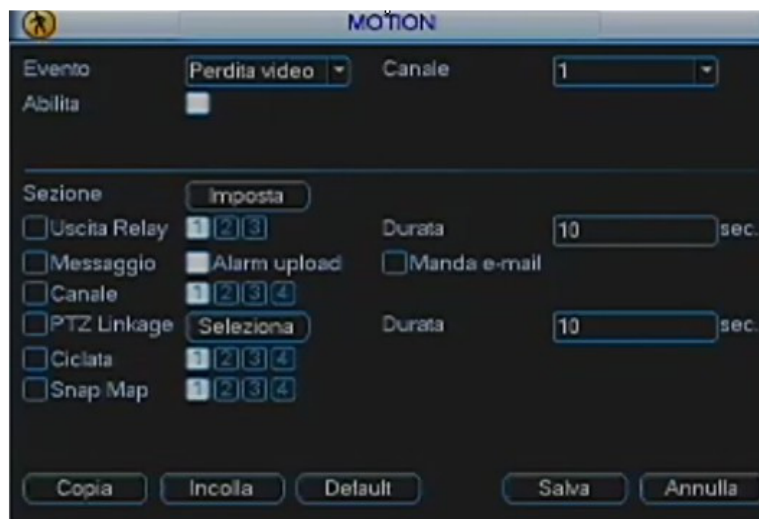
MOTION

Evento Perdita video
Canale 1
Abilita

Sezione Imposta
Uscita Relay 1 2 3
Durata 10 sec.
Messaggio Alarm upload
Manda e-mail
Canale 1 2 3 4
PTZ Linkage Seleziona
Durata 10 sec.
Ciclata 1 2 3 4
Snap Map 1 2 3 4

Copia Incolla Default Salva Annulla